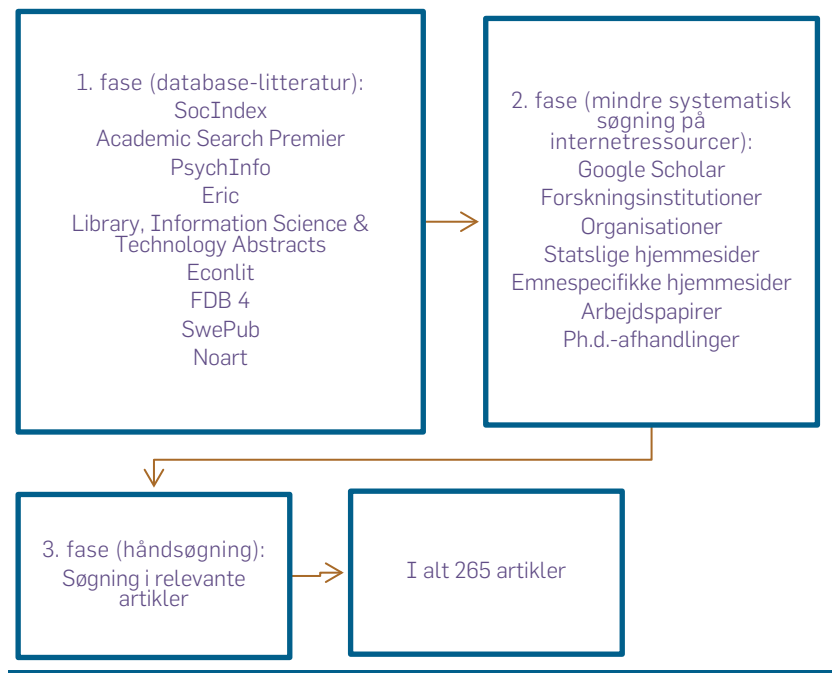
1. fase (database-litteratur):
SocIndex
Academic Search Premier
PsychInfo
Eric
Library, Information Science & Technology Abstracts
Econlit
FDB 4
SwePub
Noart

2. fase (mindre systematisk søgning på internetressourcer):
Google Scholar
Forskningsinstitutioner
Organisationer
Statslige hjemmesider
Emnespecifikke hjemmesider
Arbejdspapirer
Ph.d.-afhandlinger

3. fase (håndsøgning):
Søgning i relevante artikler

I alt 265 artikler